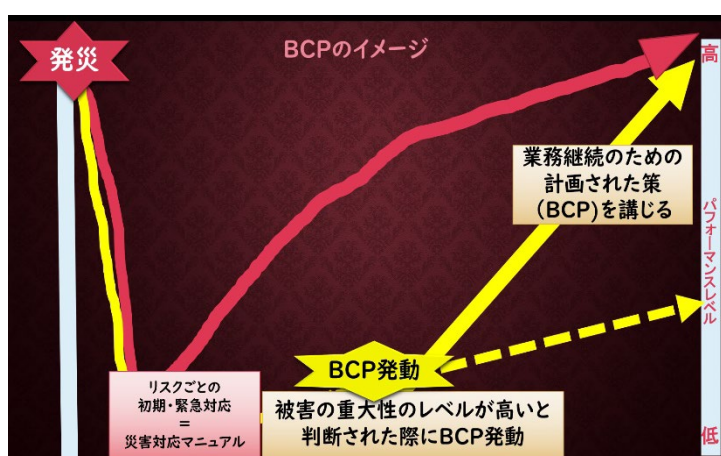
発災

BCPのイメージ

高

業務継続のための計画された策（BCP）を講じる

パフォーマンスレベル

BCP発動

リスクごとの初期・緊急対応
=
災害対応マニュアル

被害の重大性のレベルが高いと判断された際にBCP発動

低